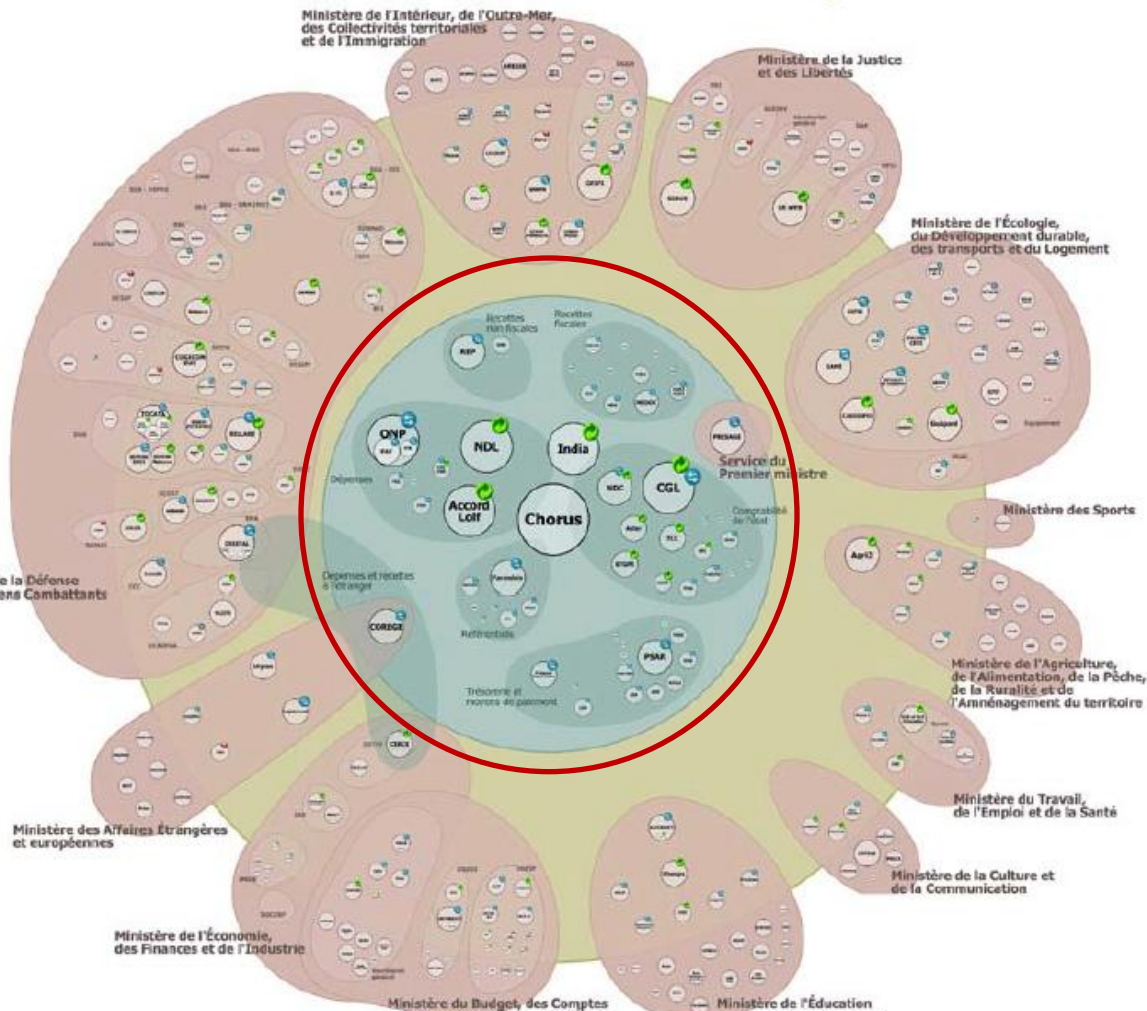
Ministère de l'Intérieur, de l'Outre-Mer, des Collectivités territoriales et de l'Immigration

Ministère de la Justice et des Libertés

Ministère de l'Écologie, du Développement durable, des transports et du Logement

Recettes non fiscales

Recettes fiscales

REP

ONP

NDL

India

Dépenses

Accord Lolf

Chorus

CGL

PRISAGE

Service du Premier ministre

Comptabilité de l'état

Ministère des Sports

Chorus

Dépenses et recettes à l'étranger

CORREGE

Référentiels

PSAR

Trésorerie et moyens de paiement

Ministère de l'Agriculture, de l'Alimentation, de la Pêche, de la Ruralité et de l'Aménagement du territoire

Ministère du Travail, de l'Emploi et de la Santé

Ministère de la Culture et de la Communication

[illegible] de la Défense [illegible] Anciens Combattants

Ministère des Affaires Étrangères et européennes

Ministère de l'Économie, des Finances et de l'Industrie

Ministère du Budget, des Comptes

Ministère de l'Éducation